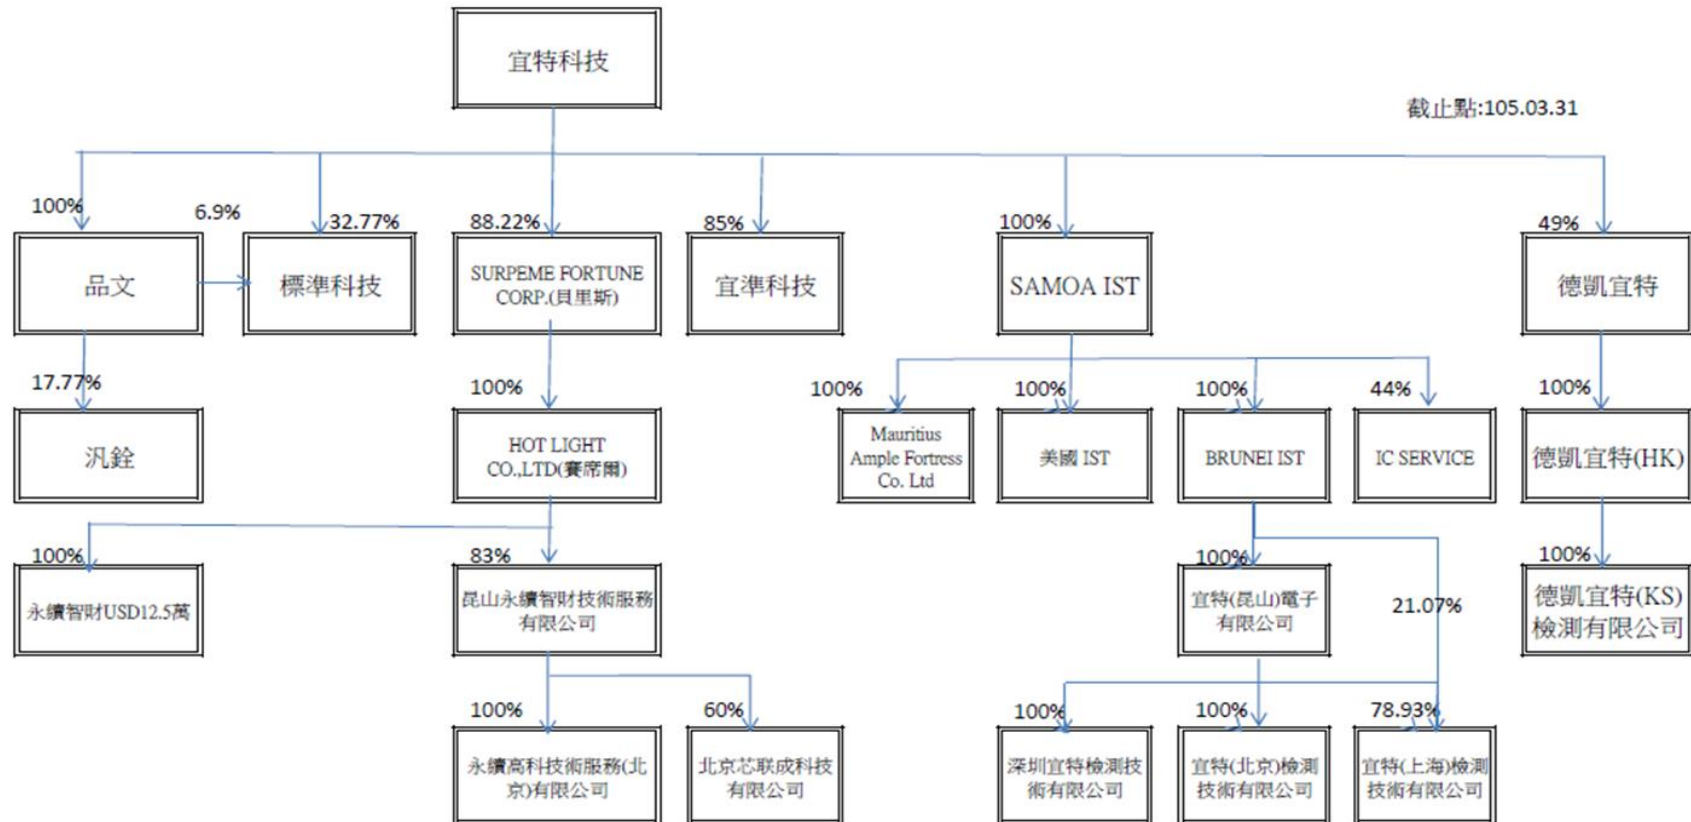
宜特科技

截止點:105.03.31

100%
6.9%
32.77%
88.22%
85%
100%
49%

品文
標準科技
SURPEME FORTUNE CORP.(貝里斯)
宜準科技
SAMOA IST
德凱宜特

17.77%
100%
100%
100%
100%
44%
100%

汎銓
HOT LIGHT CO.,LTD(賽席爾)
Mauritius Ample Fortress Co. Ltd
美國 IST
BRUNEI IST
IC SERVICE
德凱宜特(HK)

100%
83%
100%
21.07%
100%

永續智財USD12.5萬
昆山永續智財技術服務有限公司
宜特(昆山)電子有限公司
德凱宜特(KS)檢測有限公司

100%
60%
100%
100%
78.93%

永續高科技術服務(北京)有限公司
北京芯联成科技有限公司
深圳宜特檢測技術有限公司
宜特(北京)檢測技術有限公司
宜特(上海)檢測技術有限公司